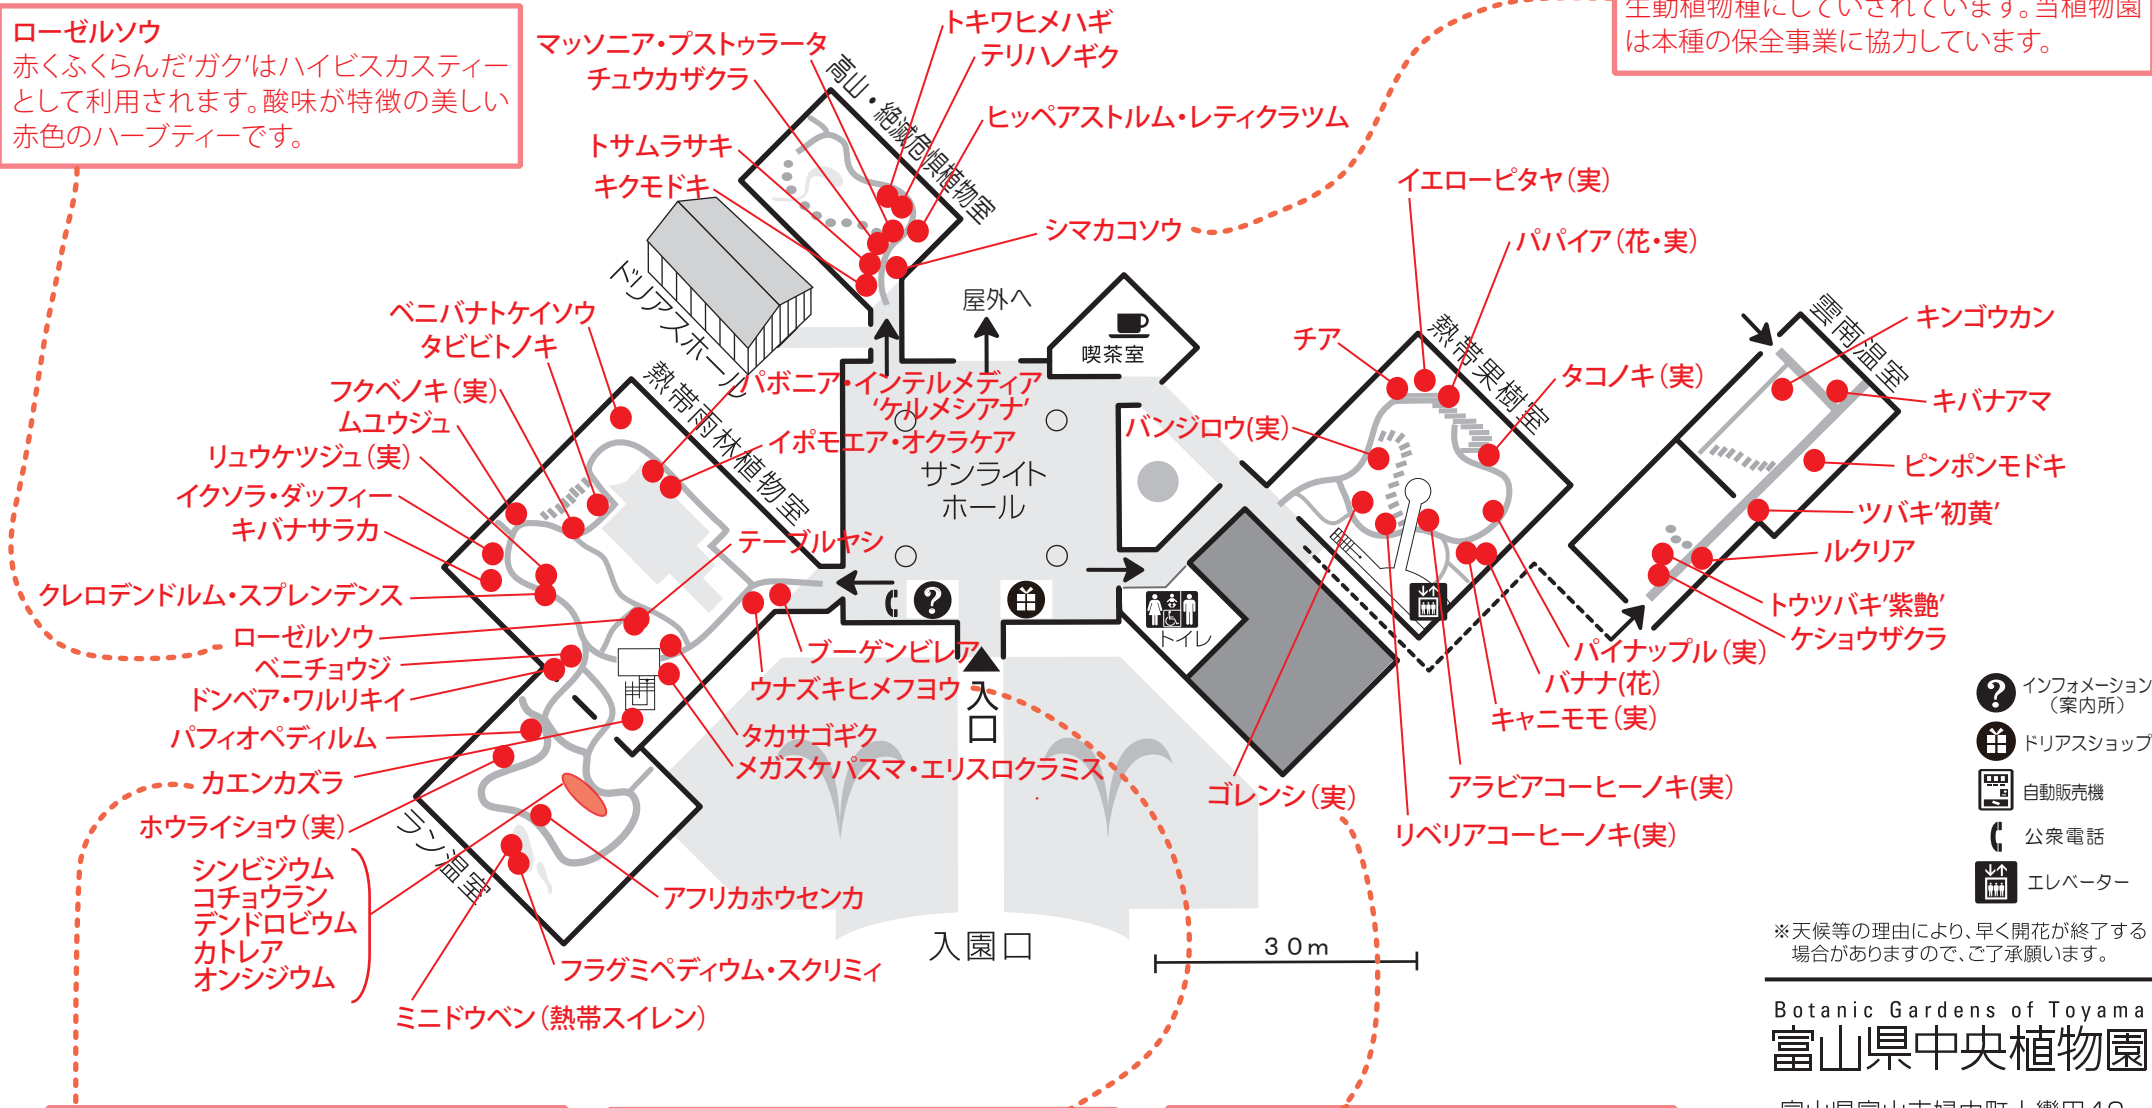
ローゼルソウ
赤くふくらんだ'ガク'はハイビスカスティーとして利用されます。酸味が特徴の美しい赤色のハーブティーです。

生動植物種にしていされています。当植物園は本種の保全事業に協力しています。

マッソニア・プストゥラータ
チュウカザクラ
トキワヒメハギ
テリハノギク
ヒッペアストルム・レティクラツム
トサムラサキ
キクモドキ
シマカコソウ
高山・絶滅危惧植物室
ドリアスホール
ベニバナトケイソウ
タビビトノキ
フクベノキ(実)
ムユウジュ
リュウケツジュ(実)
イクソラ・ダッフィー
キバナサラカ
クレロデンドルム・スプレンデンス
ローゼルソウ
ベニチョウジ
ドンベア・ワルリキイ
パフィオペディルム
カエンカズラ
ホウライショウ(実)
シンビジウム
コチョウラン
デンドロビウム
カトレア
オンシジウム
ミニドウベン(熱帯スイレン)
フラグミペディウム・スクリミィ
アフリカホウセンカ
熱帯雨林植物室
ラン温室
パボニア・インテルメディア
'ケルメシアナ'
イポモエア・オクラケア
テーブルヤシ
ブーゲンビレア
ウナズキヒメフヨウ
タカサゴギク
メガスケパスマ・エリスロクラミス
屋外へ
喫茶室
サンライトホール
トイレ
入口
入園口
30m
イエローピタヤ(実)
パパイア(花・実)
チア
タコノキ(実)
バンジロウ(実)
熱帯果樹室
ゴレンシ(実)
リベリアコーヒーノキ(実)
アラビアコーヒーノキ(実)
キャニモモ(実)
バナナ(花)
パイナップル(実)
雲南温室
キンゴウカン
キバナアマ
ピンポンモドキ
ツバキ'初黄'
ルクリア
トウツバキ'紫艶'
ケショウザクラ
インフォメーション(案内所)
ドリアスショップ
自動販売機
公衆電話
エレベーター
※天候等の理由により、早く開花が終了する場合がありますので、ご了承願います。
Botanic Gardens of Toyama
富山県中央植物園
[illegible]